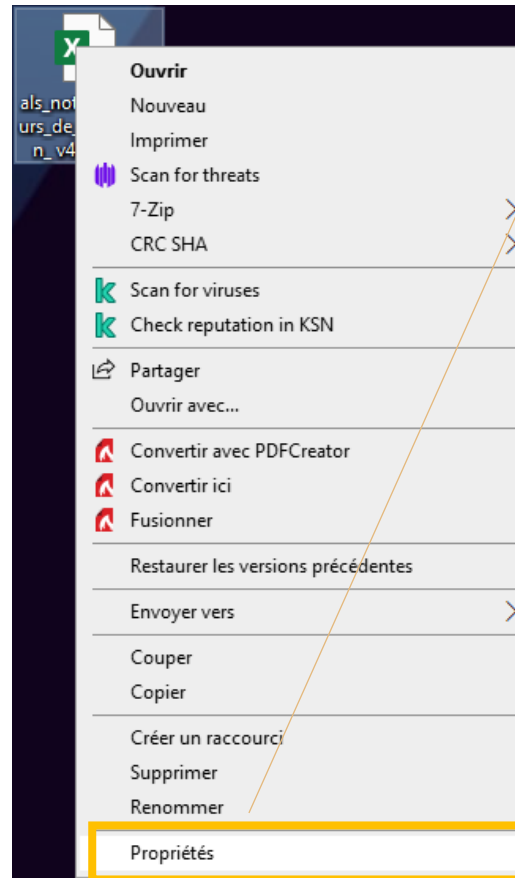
als_not
urs_de_
n_v4

Ouvrir
Nouveau
Imprimer
Scan for threats
7-Zip
CRC SHA
Scan for viruses
Check reputation in KSN
Partager
Ouvrir avec...
Convertir avec PDFCreator
Convertir ici
Fusionner
Restaurer les versions précédentes
Envoyer vers
Couper
Copier
Créer un raccourci
Supprimer
Renommer
Propriétés